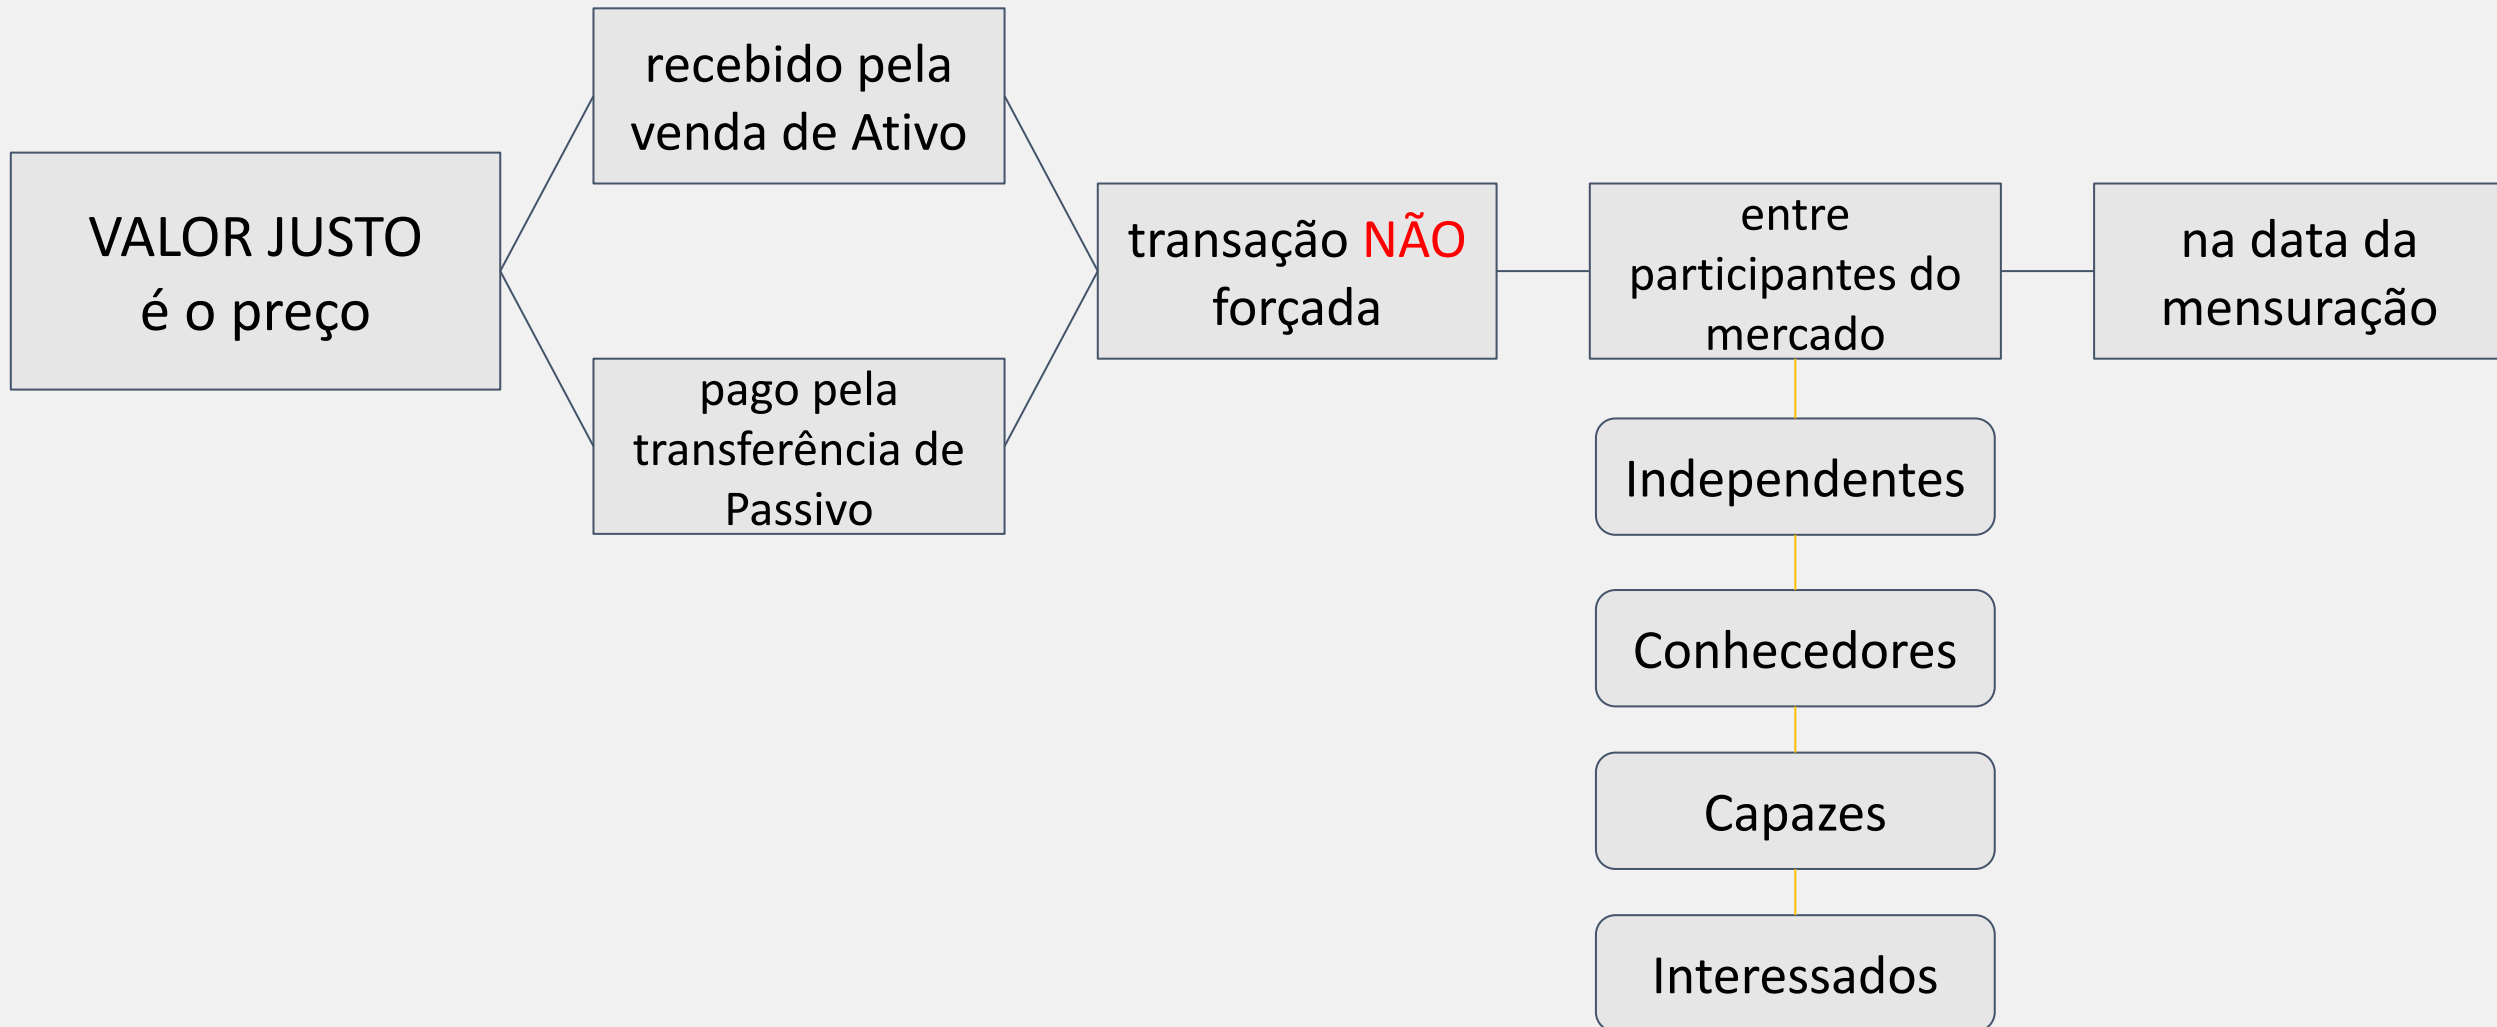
VALOR JUSTO
é o preço

recebido pela venda de Ativo

pago pela transferência de Passivo

transação NÃO forçada

entre participantes do mercado

na data da mensuração

Independentes

Conhecedores

Capazes

Interessados